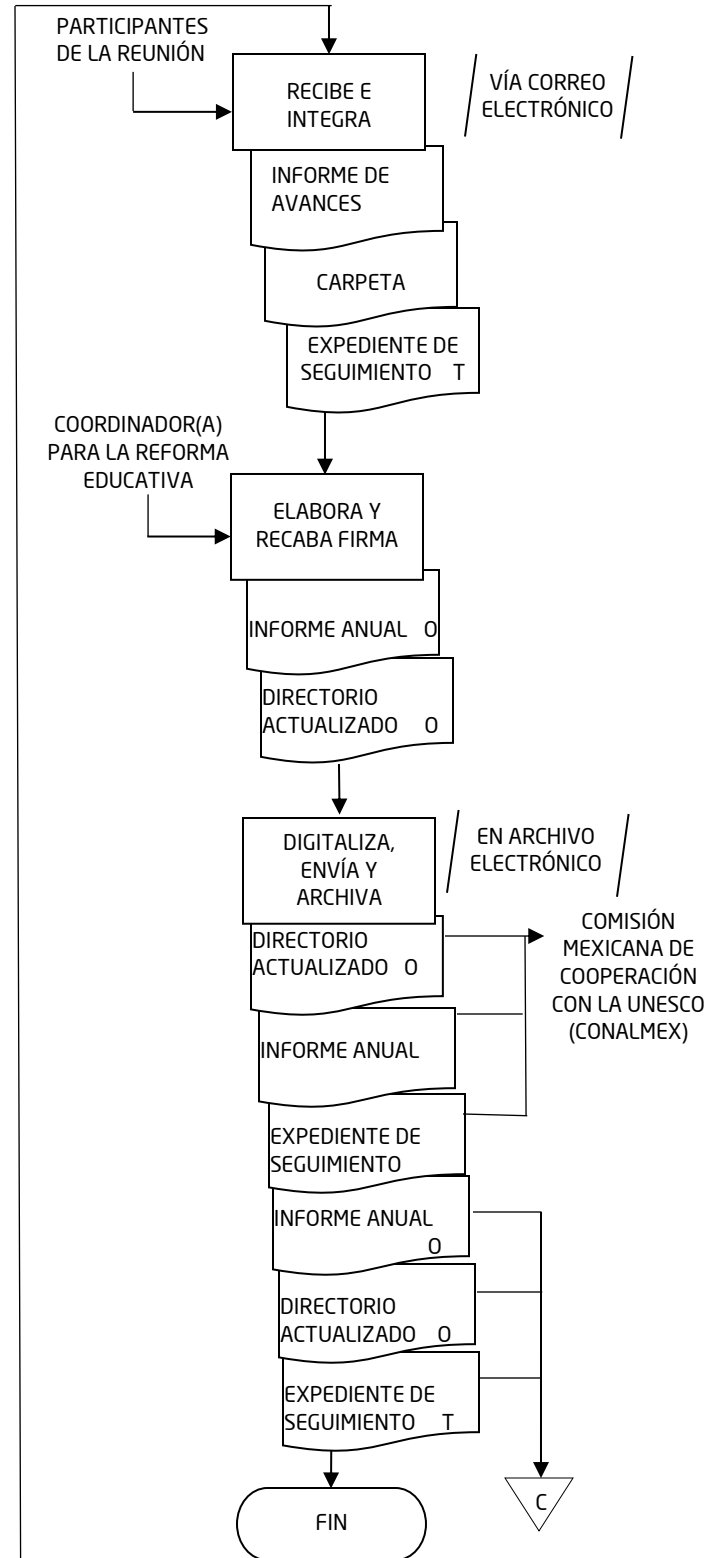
PARTICIPANTES DE LA REUNIÓN

RECIBE E INTEGRA

VÍA CORREO ELECTRÓNICO

INFORME DE AVANCES

CARPETA

EXPEDIENTE DE SEGUIMIENTO T

COORDINADOR(A) PARA LA REFORMA EDUCATIVA

ELABORA Y RECABA FIRMA

INFORME ANUAL O

DIRECTORIO ACTUALIZADO O

DIGITALIZA, ENVÍA Y ARCHIVA

EN ARCHIVO ELECTRÓNICO

DIRECTORIO ACTUALIZADO O

COMISIÓN MEXICANA DE COOPERACIÓN CON LA UNESCO (CONALMEX)

INFORME ANUAL

EXPEDIENTE DE SEGUIMIENTO

INFORME ANUAL O

DIRECTORIO ACTUALIZADO O

EXPEDIENTE DE SEGUIMIENTO T

FIN

C